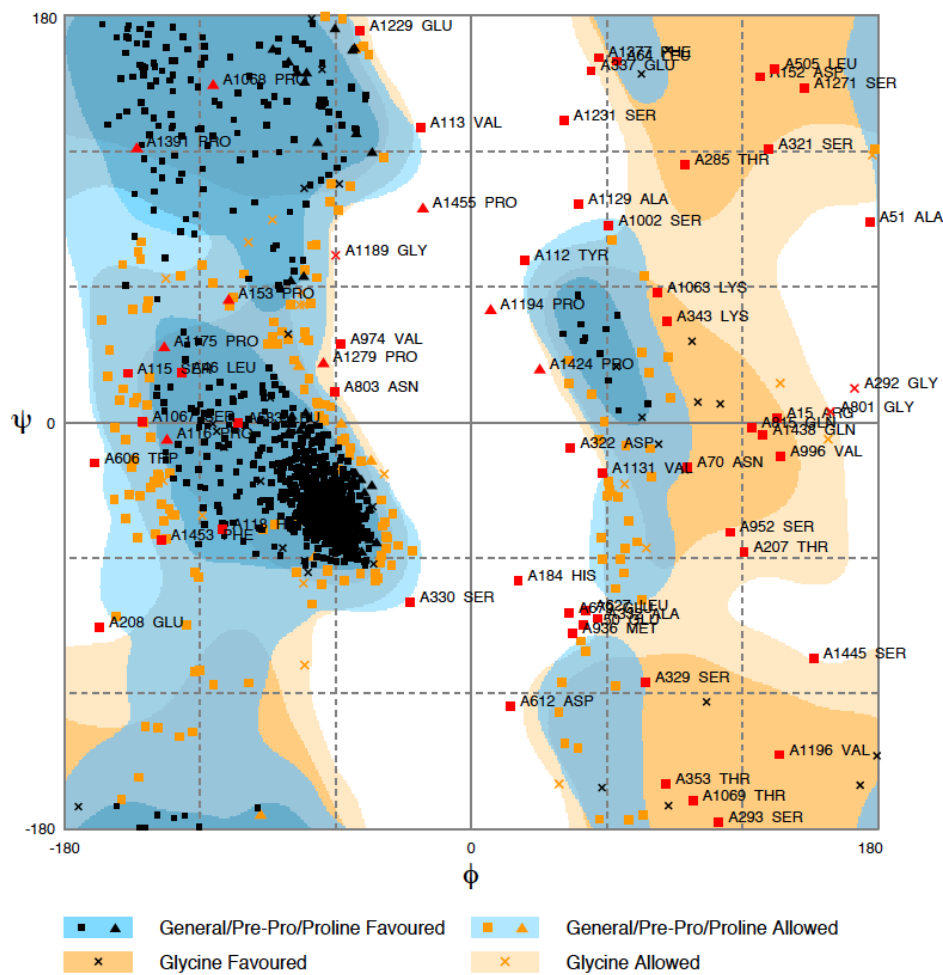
180

-180

-180

0

180

0

ψ

φ

A1229 GLU
A1068 PRO
A113 VAL
A1391 PRO
A1455 PRO
A1189 GLY
A153 PRO
A1175 PRO
A974 VAL
A1279 PRO
A115 SER
A116 LEU
A803 ASN
A1067 SER
A1332 LEU
A116 PRO
A606 TRP
A1118 PHE
A1453 PHE
A330 SER
A208 GLU
A1277 PHE
A1064 PHE
A337 GLU
A505 LEU
A152 ASP
A1271 SER
A1231 SER
A321 SER
A285 THR
A1129 ALA
A1002 SER
A51 ALA
A112 TYR
A1063 LYS
A1194 PRO
A343 LYS
A1424 PRO
A292 GLY
A15 ARG
A801 GLY
A815 GLN
A1438 GLN
A322 ASP
A996 VAL
A1131 VAL
A70 ASN
A952 SER
A207 THR
A184 HIS
A1427 LEU
A1435 ALA
A50 GLU
A936 MET
A1445 SER
A329 SER
A612 ASP
A1196 VAL
A353 THR
A1069 THR
A293 SER

General/Pre-Pro/Proline Favoured
General/Pre-Pro/Proline Allowed
Glycine Favoured
Glycine Allowed